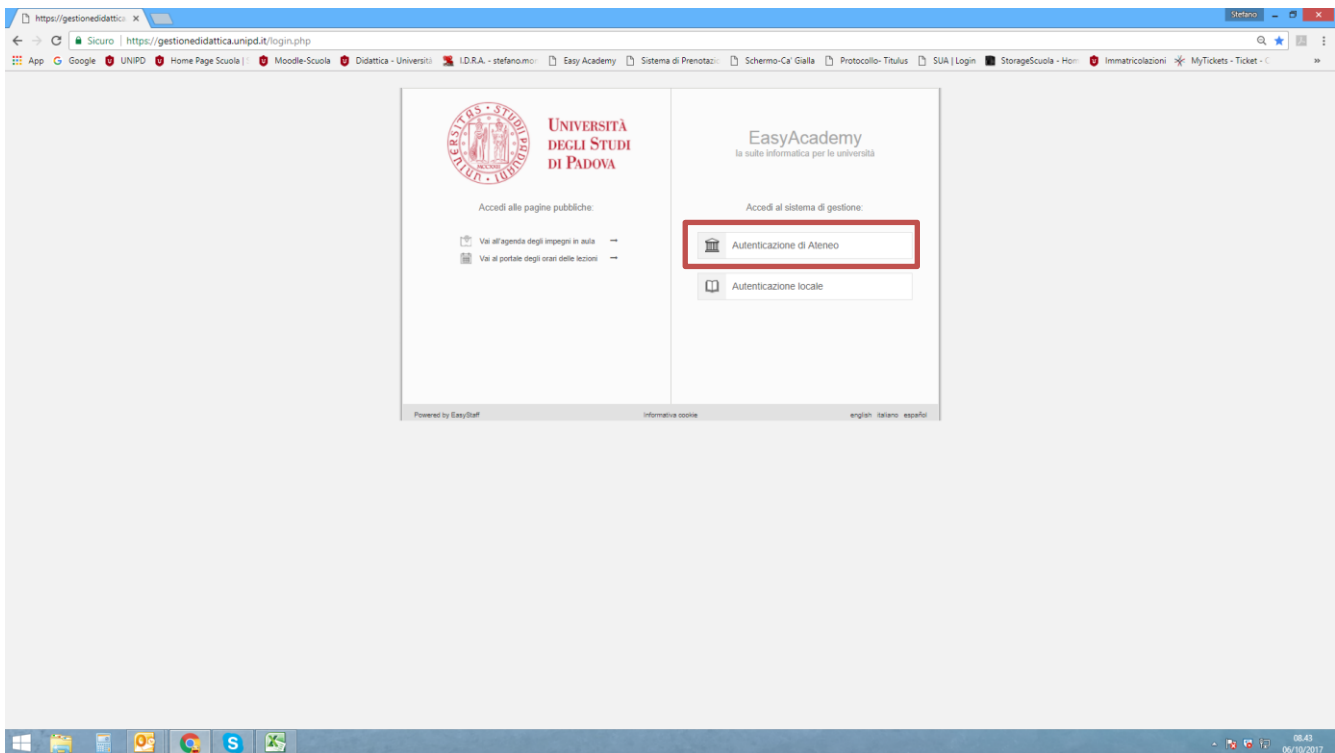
https://gestionedidattica ×

Stefano

Sicuro | https://gestionedidattica.unipd.it/login.php

App Google UNIPD Home Page Scuola | Moodle-Scuola Didattica - Università I.D.R.A. - stefano.mo Easy Academy Sistema di Prenotazi Schermo-Ca' Gialla Protocollo- Titulus SUA | Login StorageScuola - Hom Immatricolazioni MyTickets - Ticket - »

UNIVERSITÀ DEGLI STUDI DI PADOVA

Accedi alle pagine pubbliche:

Vai all'agenda degli impegni in aula →

Vai al portale degli orari delle lezioni →

EasyAcademy

la suite informatica per le università

Accedi al sistema di gestione:

Autenticazione di Ateneo

Autenticazione locale

Powered by EasyStaff

informativa cookie

english italiano español

08.43
06/10/2017